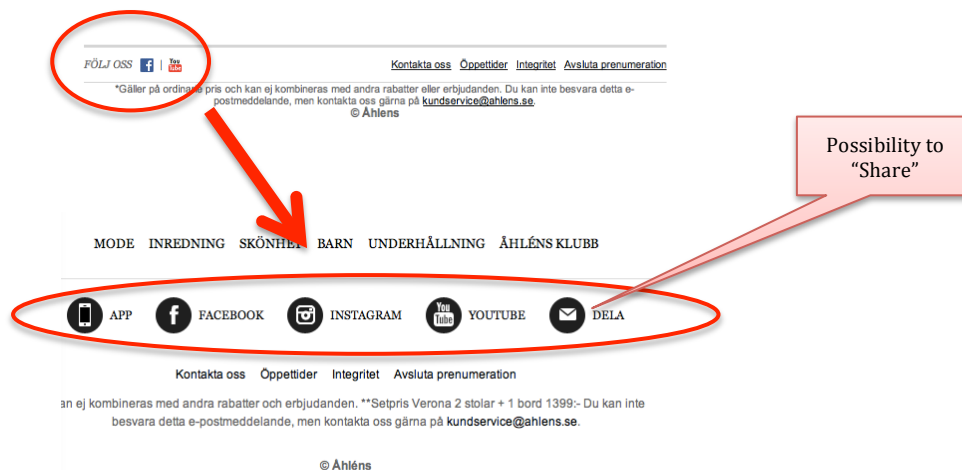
FÖLJ OSS | You Tube

Kontakta oss Öppettider Integritet Avsluta prenumeration

*Gäller på ordinarie pris och kan ej kombineras med andra rabatter eller erbjudanden. Du kan inte besvara detta e-postmeddelande, men kontakta oss gärna på kundservice@ahlens.se.

© Åhlens

Possibility to "Share"

MODE INREDNING SKÖNHET BARN UNDERHÅLLNING ÅHLÉNS KLUBB

APP FACEBOOK INSTAGRAM YouTube YOUTUBE DELA

Kontakta oss Öppettider Integritet Avsluta prenumeration

an ej kombineras med andra rabatter och erbjudanden. **Setpris Verona 2 stolar + 1 bord 1399:- Du kan inte besvara detta e-postmeddelande, men kontakta oss gärna på kundservice@ahlens.se.

© Åhléns